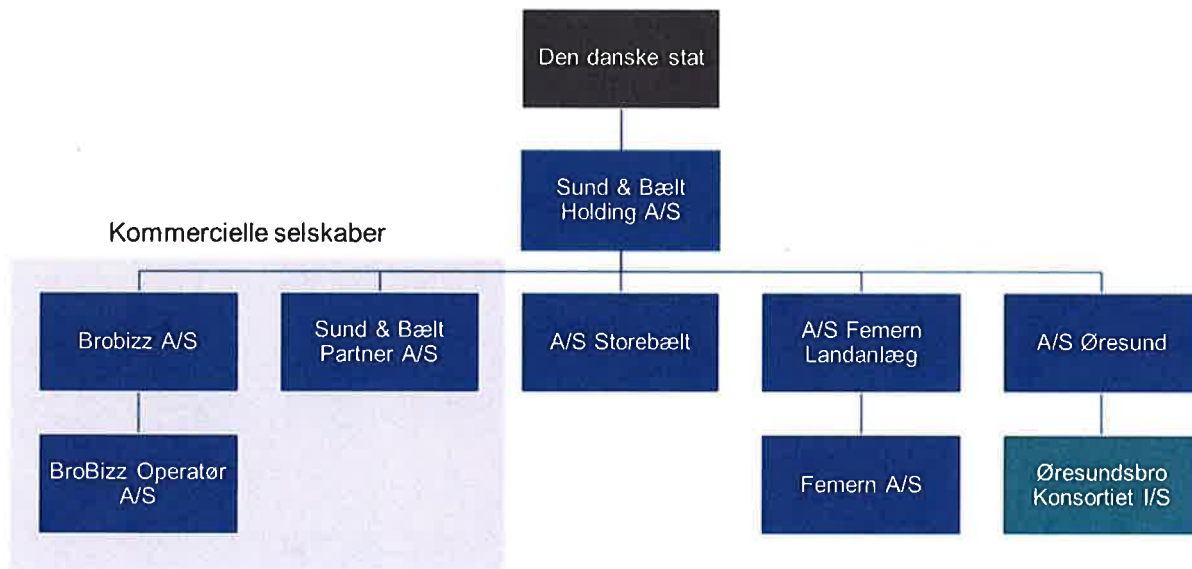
Den danske stat

Sund & Bælt Holding A/S

Kommercielle selskaber

Brobizz A/S

Sund & Bælt Partner A/S

A/S Storebælt

A/S Femern Landanlæg

A/S Øresund

BroBizz Operatør A/S

Femern A/S

Øresundsbro Konsortiet I/S